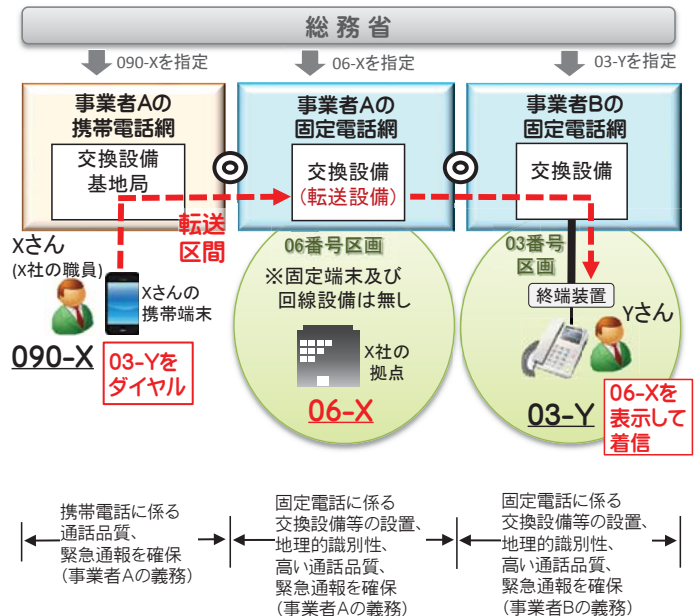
総務省

090-Xを指定

06-Xを指定

03-Yを指定

事業者Aの携帯電話網

交換設備
基地局

事業者Aの固定電話網

交換設備
(転送設備)

事業者Bの固定電話網

交換設備

転送区間

Xさん
(X社の職員)

Xさんの携帯端末

090-X

03-Yをダイヤル

06番号区画

※固定端末及び回線設備は無し

X社の拠点

06-X

03番号区画

終端装置

Yさん

03-Y

06-Xを表示して着信

携帯電話に係る通話品質、緊急通報を確保
(事業者Aの義務)

固定電話に係る交換設備等の設置、地理的識別性、高い通話品質、緊急通報を確保
(事業者Aの義務)

固定電話に係る交換設備等の設置、地理的識別性、高い通話品質、緊急通報を確保
(事業者Bの義務)